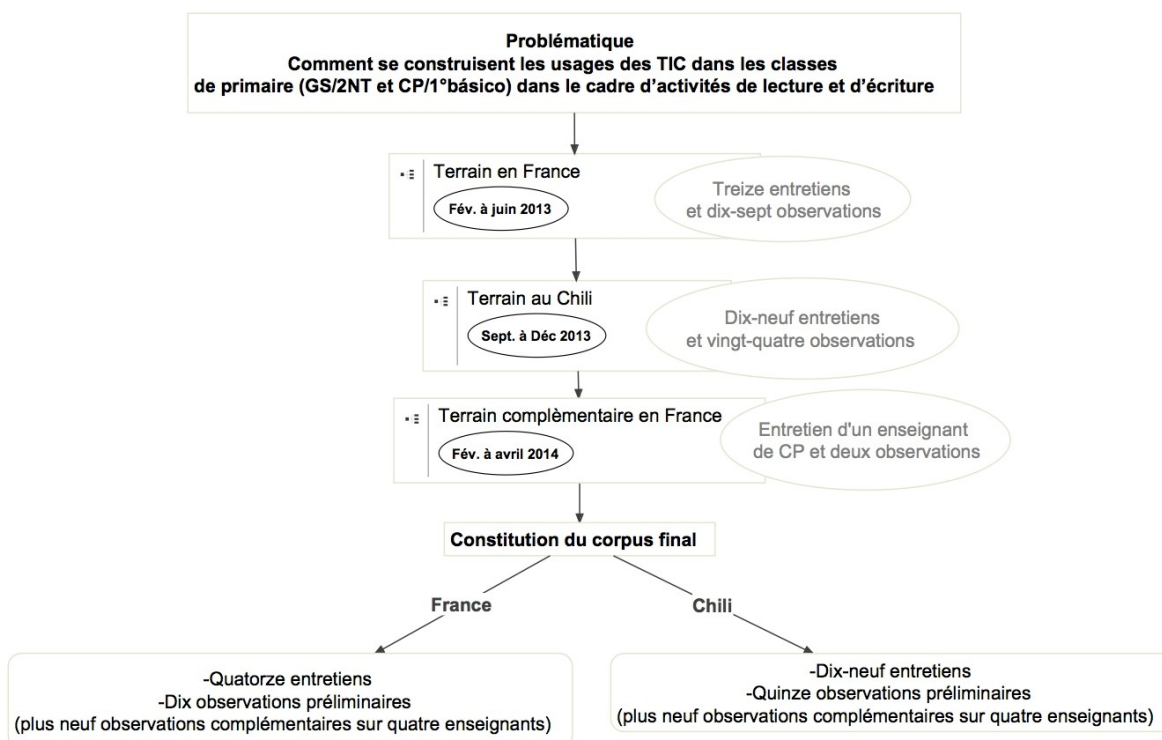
Problématique
Comment se construisent les usages des TIC dans les classes de primaire (GS/2NT et CP/1°básico) dans le cadre d'activités de lecture et d'écriture

Terrain en France
Fév. à juin 2013
Treize entretiens et dix-sept observations

Terrain au Chili
Sept. à Déc 2013
Dix-neuf entretiens et vingt-quatre observations

Terrain complèmentaire en France
Fév. à avril 2014
Entretien d'un enseignant de CP et deux observations

Constitution du corpus final

France
Chili

-Quatorze entretiens
-Dix observations préliminaires
(plus neuf observations complémentaires sur quatre enseignants)

-Dix-neuf entretiens
-Quinze observations préliminaires
(plus neuf observations complémentaires sur quatre enseignants)